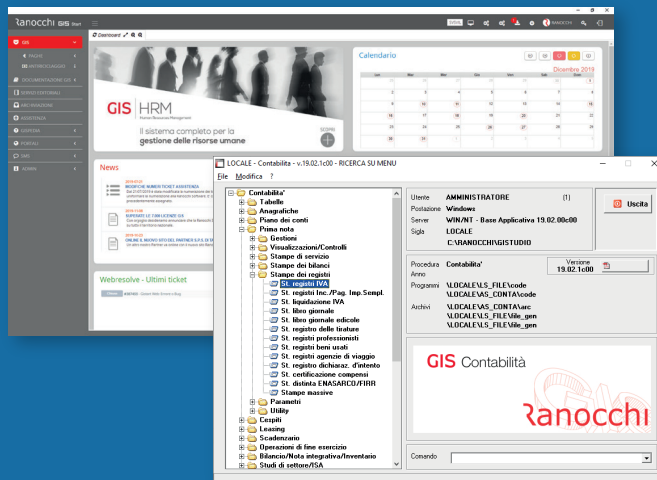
Ranocchi GIS Start

GIS
DOCUMENTAZIONE
SERVIZI
ASSISTENZA
PORTALI
SMS
ADMIN

Dashboard

GIS HRM
Il sistema completo per la gestione delle risorse umane

Calendario
Dicembre 2019

News
MODIFICHE NUMERI TICKET ASSISTENZA
SUPERATO LE 1100 CLIENTI
ONLINE IL NUOVO SITO DEL PARTNER S.P.S. DI

Webresolve - Ultimi ticket

LOCALE - Contabilita - v.19.02.1c00 - RICERCA SU MENU
File Modifica ?

Contabilita'
Tabelle
Anagrafiche
Piano dei conti
Prima nota
Gestioni
Visualizzazioni/Controlli
Stampe di servizio
Stampe dei bilanci
Stampe dei registri
St. registri IVA
St. registri Inc./Pag. Imp.Sempl.
St. liquidazione IVA
St. libro giornale
St. libro giornale edicole
St. registro delle tirature
St. registri professionisti
St. registri beni usati
St. registri agenzie di viaggio
St. registri dichiaraz. d'intento
St. certificazione compensi
St. distinta ENASARCO/FIRR
Stampe massive
Parametri
Utility
Cespiti
Leasing
Scadenzario
Operazioni di fine esercizio
Bilancio/Nota integrativa/Inventario
Studi di settore/ISA

Utente AMMINISTRATORE (1)
Postazione Windows
Server WIN/NT - Base Applicativa 19.02.00c00
Sigla LOCALE
C:\RANOCCHI\GISTUDIO

Uscita

Procedura Contabilita'
Anno
Versione 19.02.1c00
Programmi \LOCALE\LS_FILE\code
\LOCALE\AS_CONTA\code
Archivi \LOCALE\AS_CONTA\arc
\LOCALE\LS_FILE\file_gen
\LOCALE\LS_FILE\file_gen

GIS Contabilità
Ranocchi

Comando